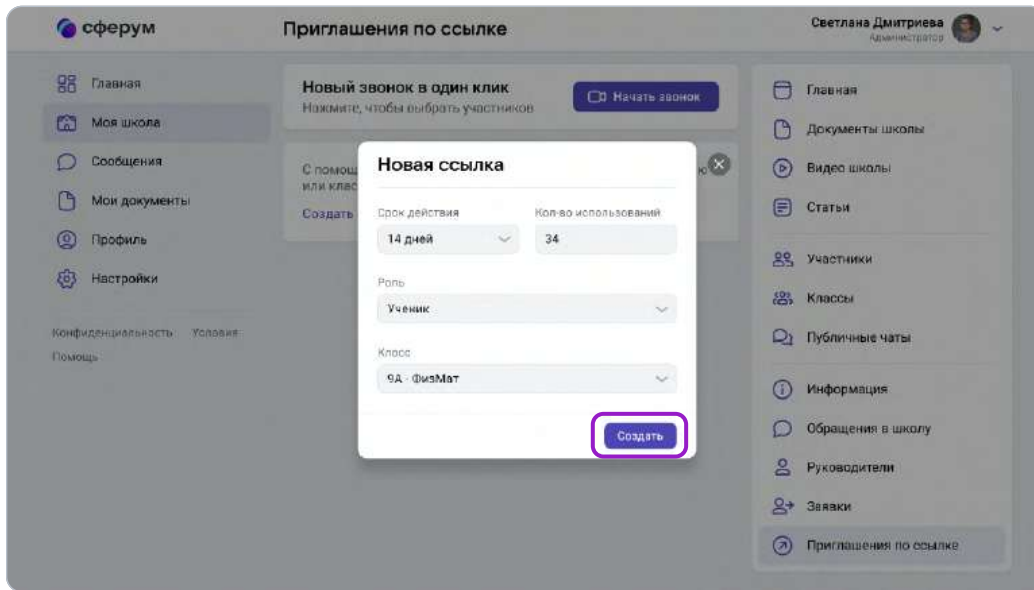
сферум

Приглашения по ссылке

Светлана Дмитриева
Администратор

Главная
Моя школа
Сообщения
Мои документы
Профиль
Настройки

Конфиденциальность Условия
Помощь

Новый звонок в один клик
Нажмите, чтобы выбрать участников

Начать звонок

С помощ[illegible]
или клас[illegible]
Создать

Новая ссылка

Срок действия
14 дней

Кол-во использований
34

Роль
Ученик

Класс
9А · ФизМат

Создать

Главная
Документы школы
Видео школы
Статьи
Участники
Классы
Публичные чаты
Информация
Обращения в школу
Руководители
Заявки
Приглашения по ссылке